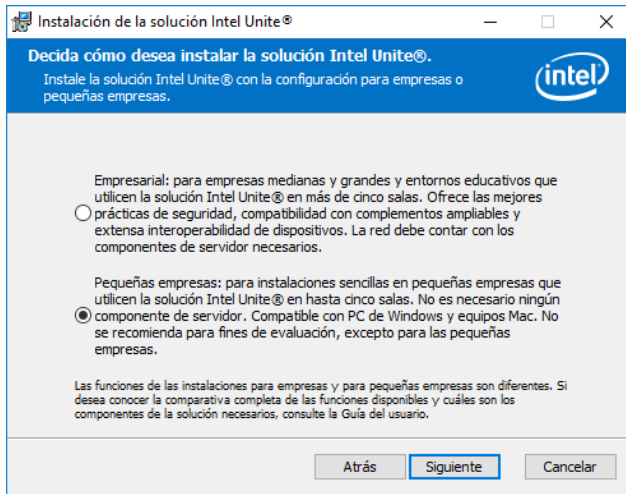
Instalación de la solución Intel Unite®

Decida cómo desea instalar la solución Intel Unite®.

Instale la solución Intel Unite® con la configuración para empresas o pequeñas empresas.

intel

Empresarial: para empresas medianas y grandes y entornos educativos que utilicen la solución Intel Unite® en más de cinco salas. Ofrece las mejores prácticas de seguridad, compatibilidad con complementos ampliables y extensa interoperabilidad de dispositivos. La red debe contar con los componentes de servidor necesarios.

Pequeñas empresas: para instalaciones sencillas en pequeñas empresas que utilicen la solución Intel Unite® en hasta cinco salas. No es necesario ningún componente de servidor. Compatible con PC de Windows y equipos Mac. No se recomienda para fines de evaluación, excepto para las pequeñas empresas.

Las funciones de las instalaciones para empresas y para pequeñas empresas son diferentes. Si desea conocer la comparativa completa de las funciones disponibles y cuáles son los componentes de la solución necesarios, consulte la Guía del usuario.

Atrás Siguiente Cancelar